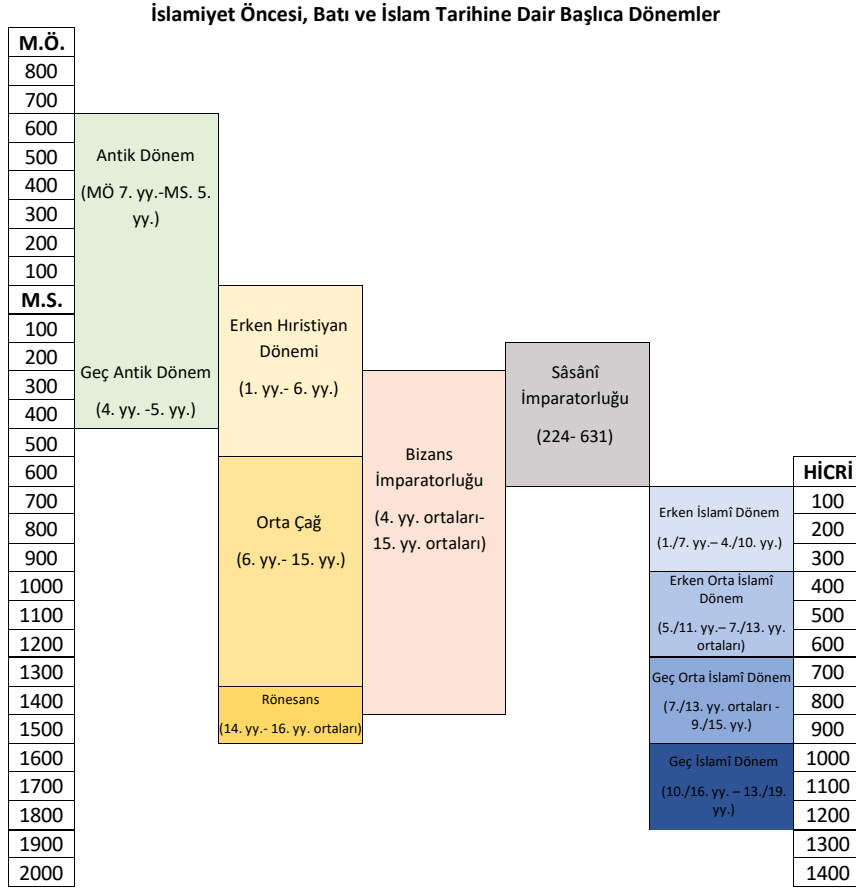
İslamiyet Öncesi, Batı ve İslam Tarihine Dair Başlıca Dönemler

| M.Ö. |
|---|
| 800 |
| 700 |
| 600 |
| 500 |
| 400 |
| 300 |
| 200 |
| 100 |
| M.S. |
| 100 |
| 200 |
| 300 |
| 400 |
| 500 |
| 600 |
| 700 |
| 800 |
| 900 |
| 1000 |
| 1100 |
| 1200 |
| 1300 |
| 1400 |
| 1500 |
| 1600 |
| 1700 |
| 1800 |
| 1900 |
| 2000 |

Antik Dönem
(MÖ 7. yy.-MS. 5. yy.)

Geç Antik Dönem
(4. yy. -5. yy.)

Erken Hıristiyan Dönemi
(1. yy.- 6. yy.)

Orta Çağ
(6. yy.- 15. yy.)

Rönesans
(14. yy.- 16. yy. ortaları)

Bizans İmparatorluğu
(4. yy. ortaları- 15. yy. ortaları)

Sâsânî İmparatorluğu
(224- 631)

Erken İslamî Dönem
(1./7. yy.– 4./10. yy.)

Erken Orta İslamî Dönem
(5./11. yy.– 7./13. yy. ortaları)

Geç Orta İslamî Dönem
(7./13. yy. ortaları - 9./15. yy.)

Geç İslamî Dönem
(10./16. yy. – 13./19. yy.)

| HİCRİ |
|---|
| 100 |
| 200 |
| 300 |
| 400 |
| 500 |
| 600 |
| 700 |
| 800 |
| 900 |
| 1000 |
| 1100 |
| 1200 |
| 1300 |
| 1400 |